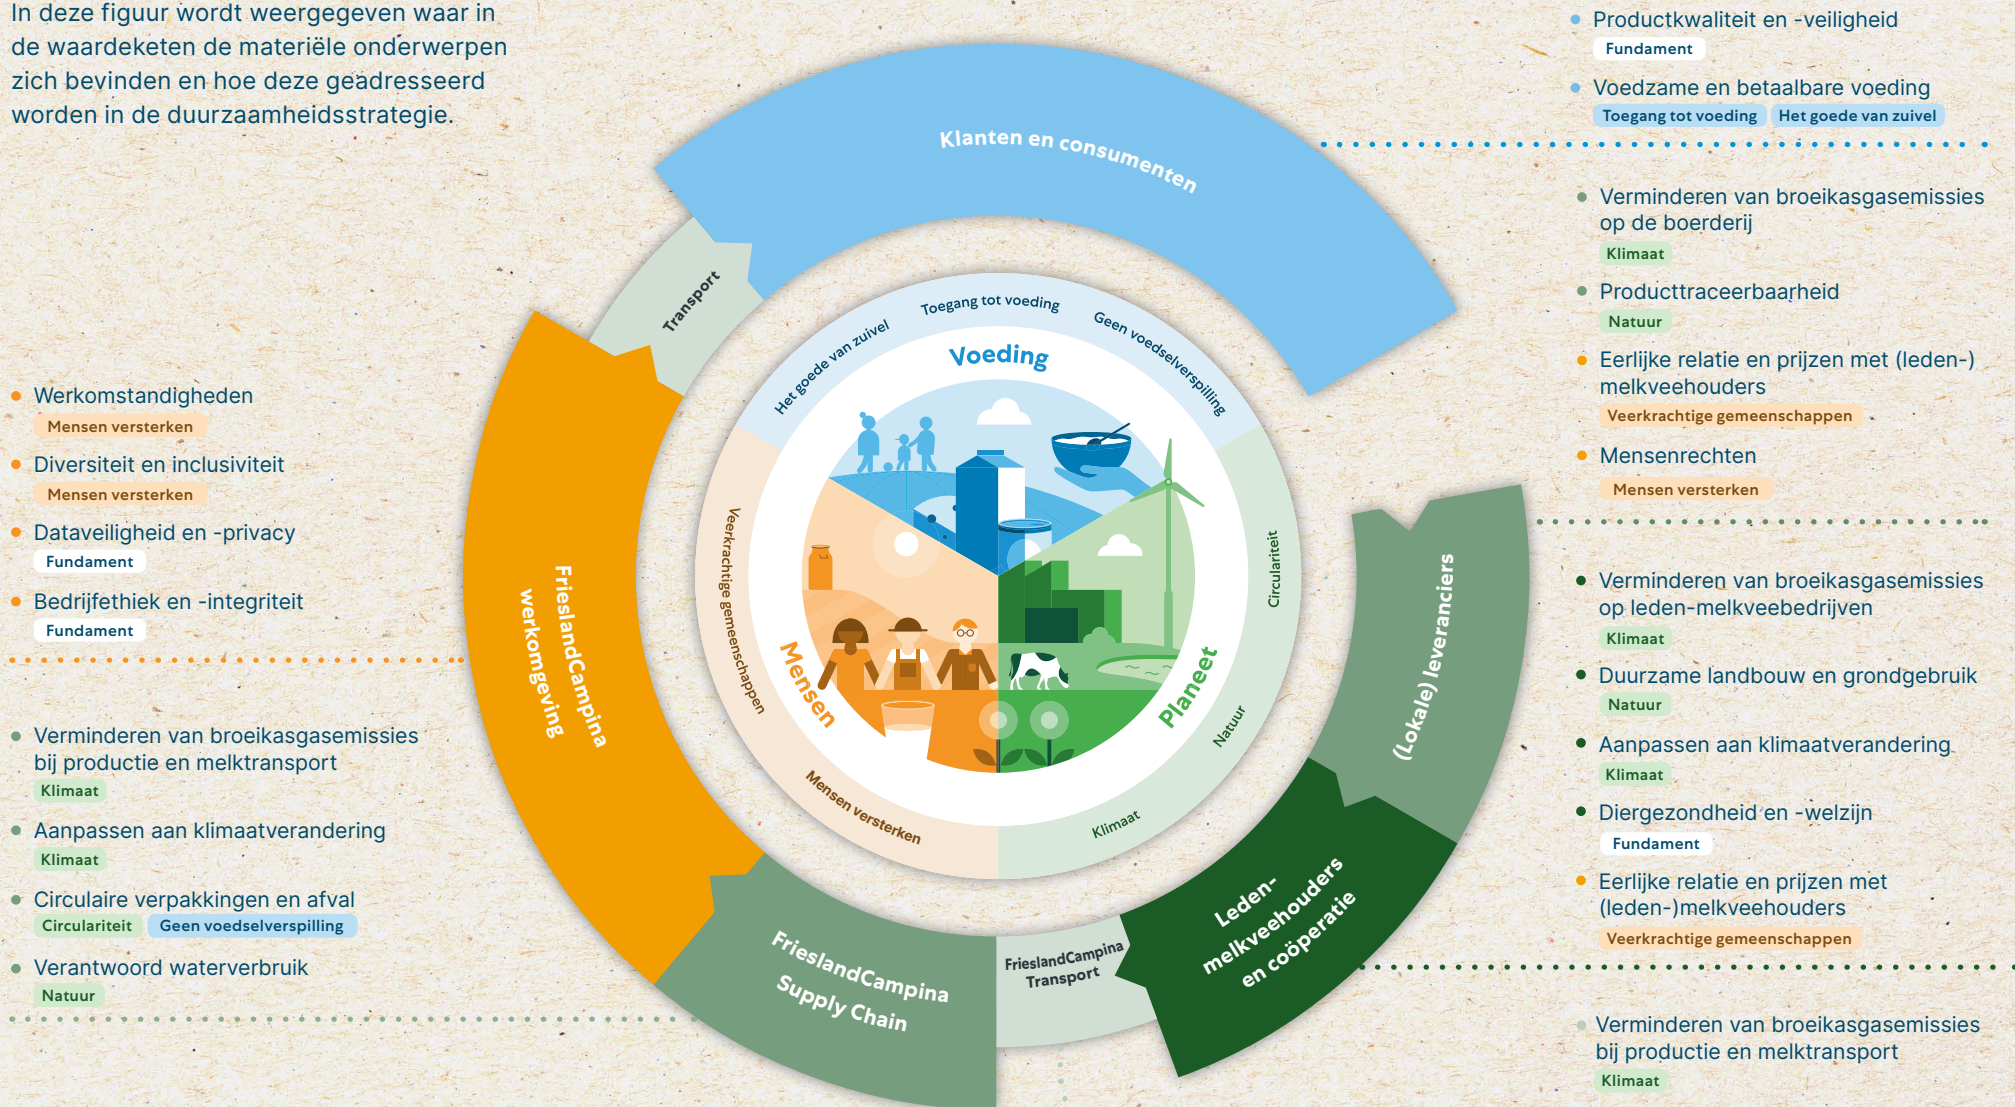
In deze figuur wordt weergegeven waar in de waardeketen de materiële onderwerpen zich bevinden en hoe deze geadresseerd worden in de duurzaamheidsstrategie.

Werkomstandigheden
Mensen versterken

Diversiteit en inclusiviteit
Mensen versterken

Dataveiligheid en -privacy
Fundament

Bedrijfethiek en -integriteit
Fundament

Verminderen van broeikasgasemissies bij productie en melktransport
Klimaat

Aanpassen aan klimaatverandering
Klimaat

Circulaire verpakkingen en afval
Circulariteit Geen voedselverspilling

Verantwoord waterverbruik
Natuur

Klanten en consumenten

Transport

FrieslandCampina werkomgeving

FrieslandCampina Supply Chain

FrieslandCampina Transport

Leden-melkveehouders en coöperatie

(Lokale) leveranciers

Toegang tot voeding
Het goede van zuivel
Geen voedselverspilling
Voeding
Circulariteit
Natuur
Klimaat
Planeet
Mensen versterken
Veerkrachtige gemeenschappen
Mensen

Productkwaliteit en -veiligheid
Fundament

Voedzame en betaalbare voeding
Toegang tot voeding Het goede van zuivel

Verminderen van broeikasgasemissies op de boerderij
Klimaat

Producttraceerbaarheid
Natuur

Eerlijke relatie en prijzen met (leden-) melkveehouders
Veerkrachtige gemeenschappen

Mensenrechten
Mensen versterken

Verminderen van broeikasgasemissies op leden-melkveebedrijven
Klimaat

Duurzame landbouw en grondgebruik
Natuur

Aanpassen aan klimaatverandering
Klimaat

Diergezondheid en -welzijn
Fundament

Eerlijke relatie en prijzen met (leden-)melkveehouders
Veerkrachtige gemeenschappen

Verminderen van broeikasgasemissies bij productie en melktransport
Klimaat